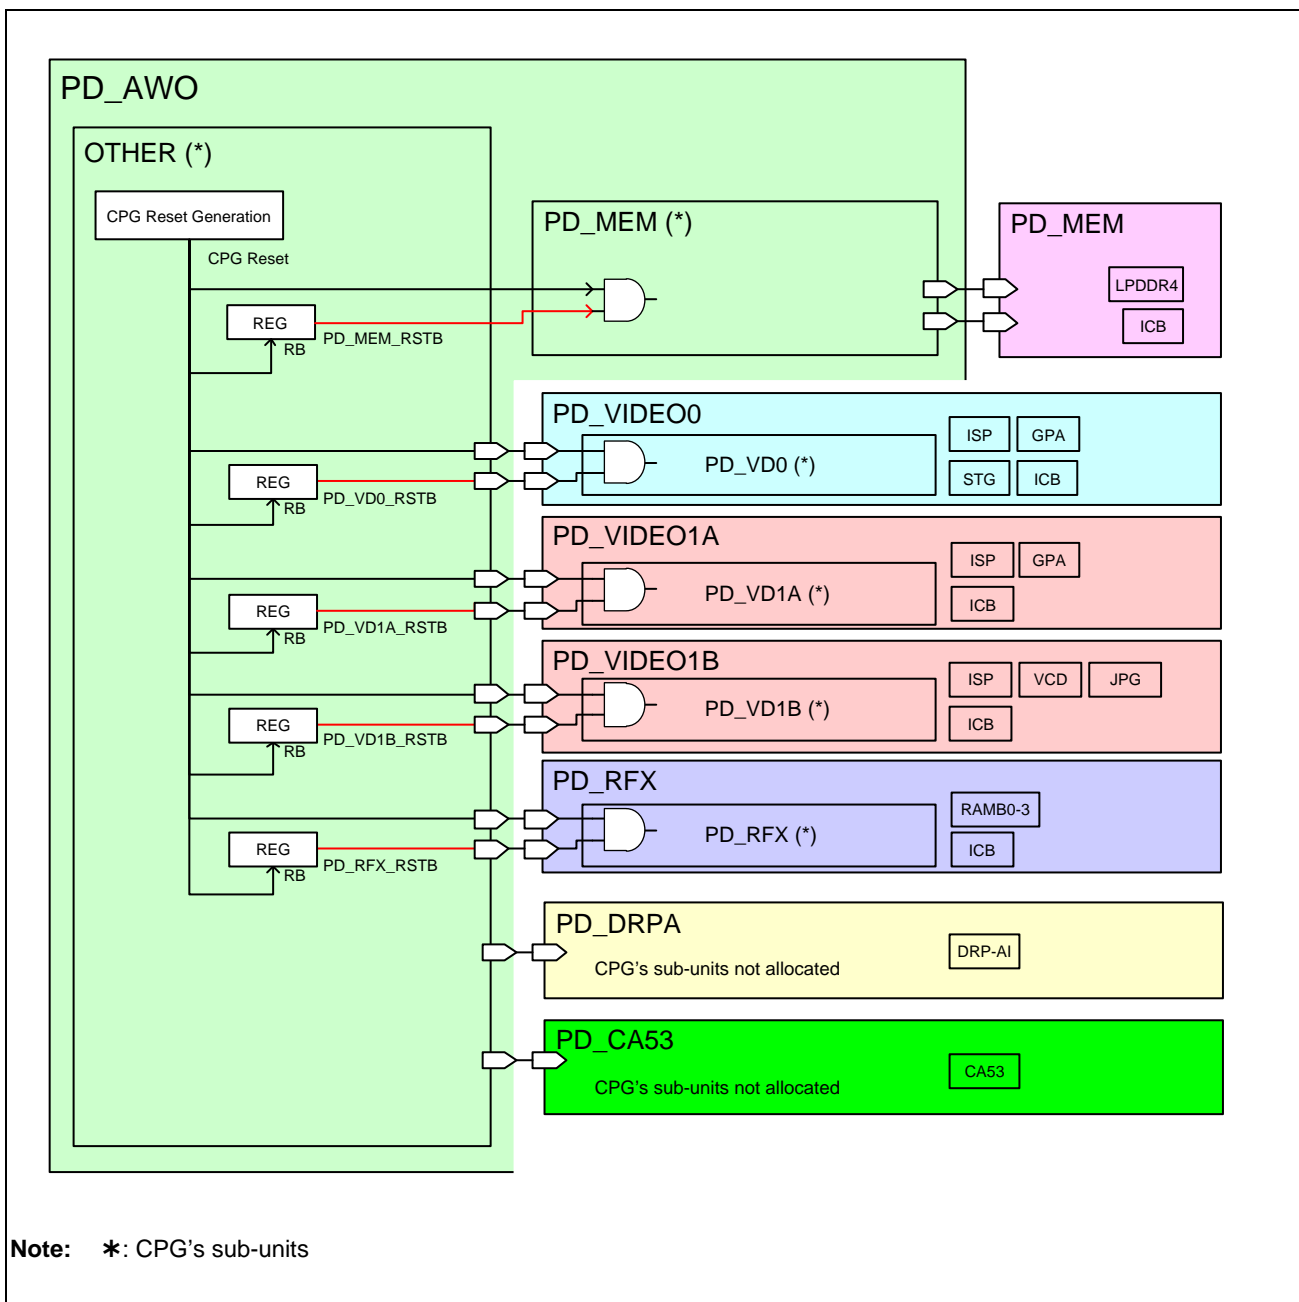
PD_AWO

OTHER (*)

CPG Reset Generation

CPG Reset

REG
RB
PD_MEM_RSTB

PD_MEM (*)

PD_MEM
LPDDR4
ICB

REG
RB
PD_VD0_RSTB

PD_VIDEO0
PD_VD0 (*)
ISP GPA
STG ICB

REG
RB
PD_VD1A_RSTB

PD_VIDEO1A
PD_VD1A (*)
ISP GPA
ICB

REG
RB
PD_VD1B_RSTB

PD_VIDEO1B
PD_VD1B (*)
ISP VCD JPG
ICB

REG
RB
PD_RFX_RSTB

PD_RFX
PD_RFX (*)
RAMB0-3
ICB

PD_DRPA
CPG's sub-units not allocated
DRP-AI

PD_CA53
CPG's sub-units not allocated
CA53

Note: ∗: CPG's sub-units